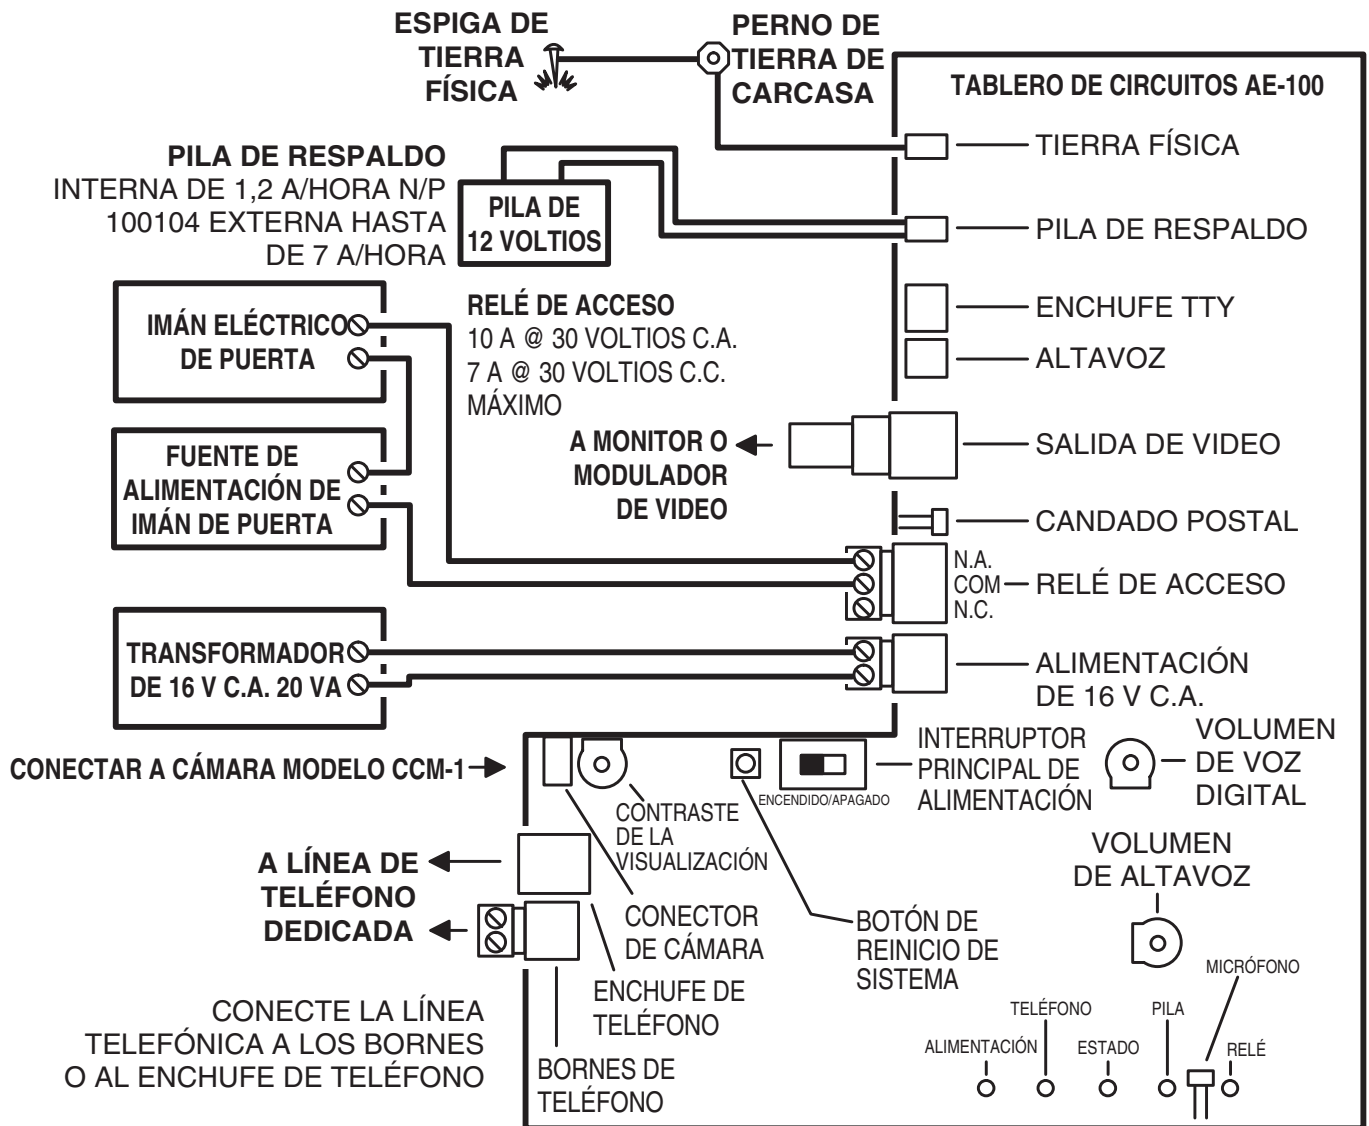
ESPIGA DE TIERRA FÍSICA

PERNO DE TIERRA DE CARCASA

TABLERO DE CIRCUITOS AE-100

TIERRA FÍSICA

PILA DE RESPALDO
INTERNA DE 1,2 A/HORA N/P 100104 EXTERNA HASTA DE 7 A/HORA

PILA DE 12 VOLTIOS

PILA DE RESPALDO

IMÁN ELÉCTRICO DE PUERTA

RELÉ DE ACCESO
10 A @ 30 VOLTIOS C.A.
7 A @ 30 VOLTIOS C.C.
MÁXIMO

ENCHUFE TTY

ALTAVOZ

A MONITOR O MODULADOR DE VIDEO

SALIDA DE VIDEO

FUENTE DE ALIMENTACIÓN DE IMÁN DE PUERTA

CANDADO POSTAL

N.A.
COM
N.C.

RELÉ DE ACCESO

TRANSFORMADOR DE 16 V C.A. 20 VA

ALIMENTACIÓN DE 16 V C.A.

CONECTAR A CÁMARA MODELO CCM-1

ENCENDIDO/APAGADO

INTERRUPTOR PRINCIPAL DE ALIMENTACIÓN

VOLUMEN DE VOZ DIGITAL

CONTRASTE DE LA VISUALIZACIÓN

A LÍNEA DE TELÉFONO DEDICADA

CONECTOR DE CÁMARA

BOTÓN DE REINICIO DE SISTEMA

VOLUMEN DE ALTAVOZ

ENCHUFE DE TELÉFONO

CONECTE LA LÍNEA TELEFÓNICA A LOS BORNES O AL ENCHUFE DE TELÉFONO

BORNES DE TELÉFONO

MICRÓFONO

TELÉFONO

PILA

ALIMENTACIÓN

ESTADO

RELÉ